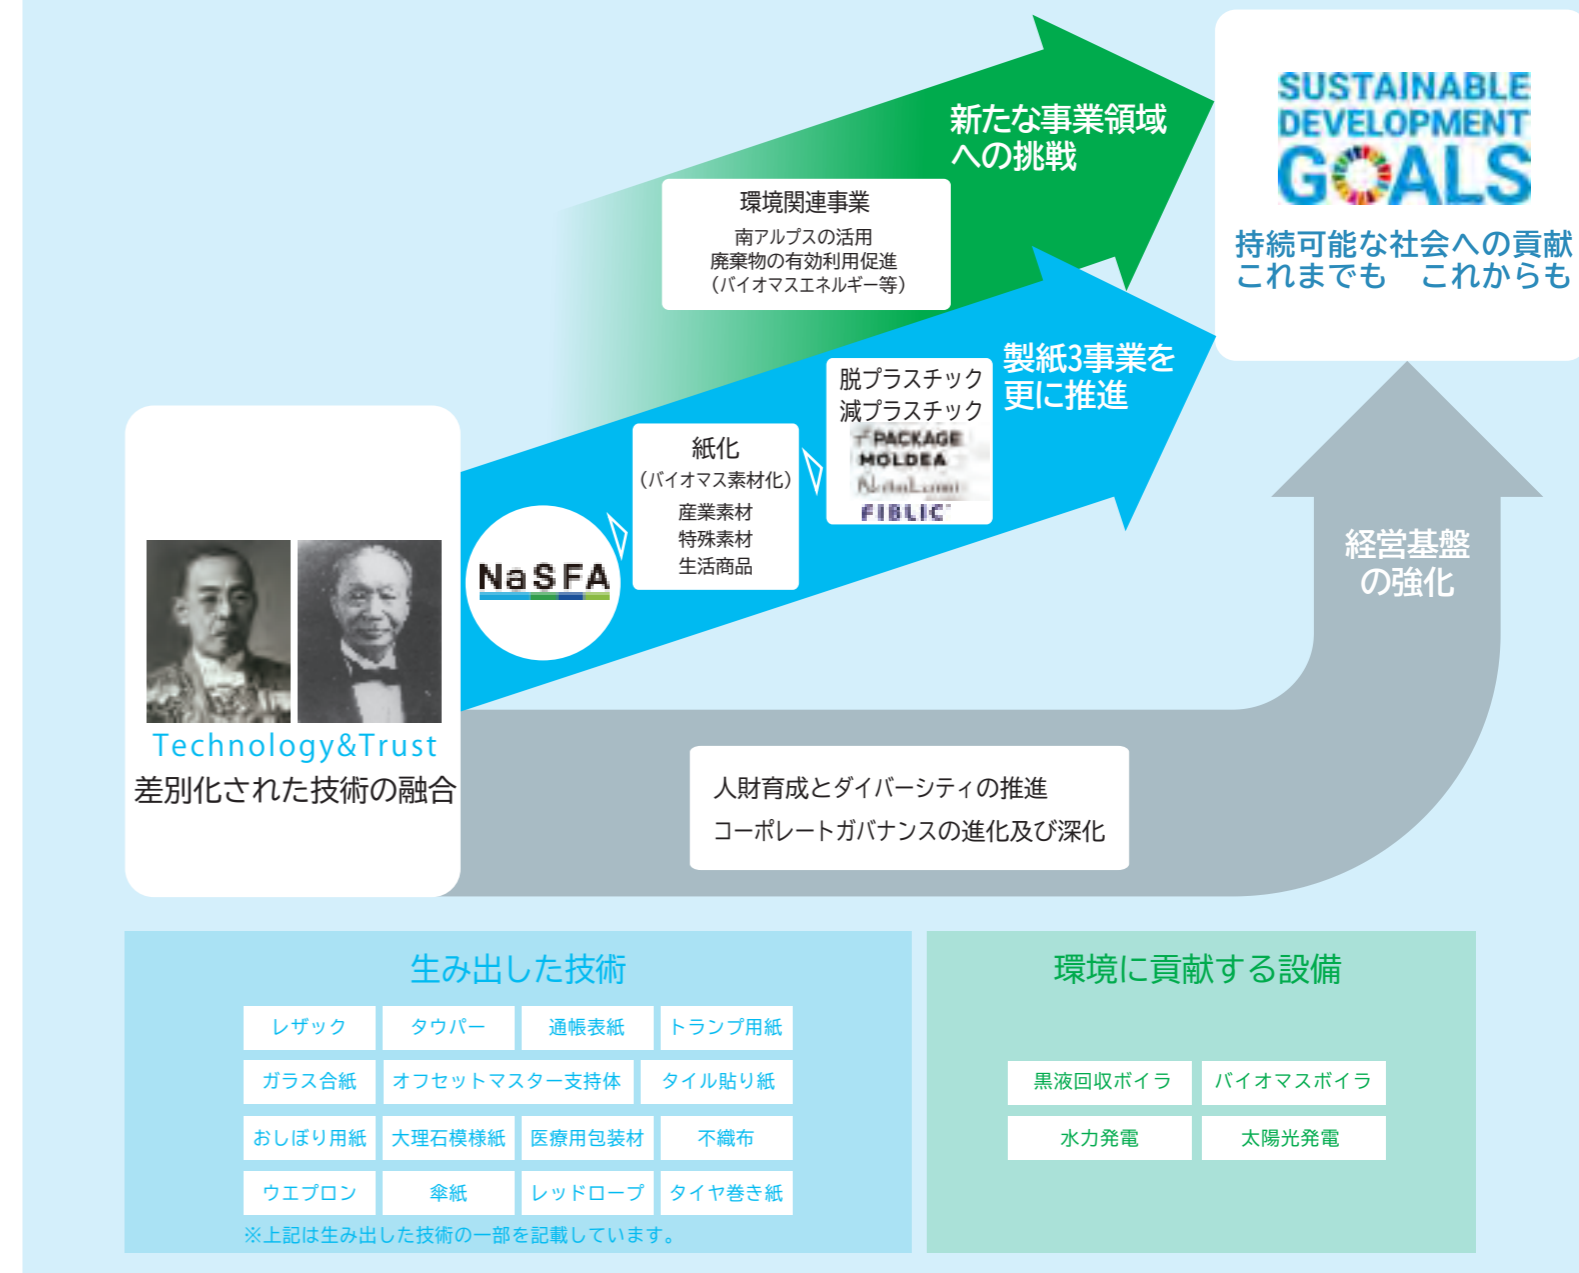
新たな事業領域への挑戦

環境関連事業
南アルプスの活用
廃棄物の有効利用促進
(バイオマスエネルギー等)

SUSTAINABLE DEVELOPMENT GOALS
持続可能な社会への貢献
これまでも　これからも

製紙3事業を更に推進

脱プラスチック
減プラスチック
PACKAGE
MOLDEA
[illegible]
FIBLIC

紙化
(バイオマス素材化)
産業素材
特殊素材
生活商品

NaSFA

経営基盤の強化

Technology&Trust
差別化された技術の融合

人財育成とダイバーシティの推進
コーポレートガバナンスの進化及び深化

生み出した技術

| レザック | タウパー | 通帳表紙 | トランプ用紙 |
|---|---|---|---|
| ガラス合紙 | オフセットマスター支持体 | | タイル貼り紙 |
| おしぼり用紙 | 大理石模様紙 | 医療用包装材 | 不織布 |
| ウエプロン | 傘紙 | レッドロープ | タイヤ巻き紙 |

※上記は生み出した技術の一部を記載しています。

環境に貢献する設備

| 黒液回収ボイラ | バイオマスボイラ |
|---|---|
| 水力発電 | 太陽光発電 |